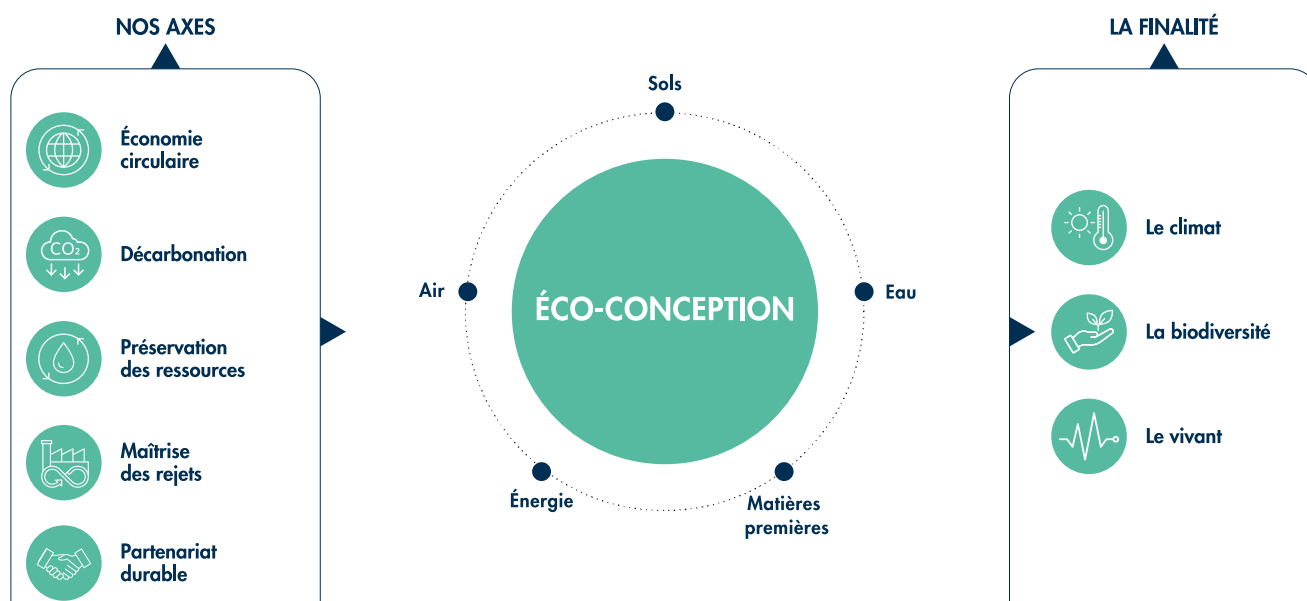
NOS AXES

Économie circulaire

CO2

Décarbonation

Préservation des ressources

Maîtrise des rejets

Partenariat durable

Sols

Air

ÉCO-CONCEPTION

Eau

Énergie

Matières premières

LA FINALITÉ

Le climat

La biodiversité

Le vivant